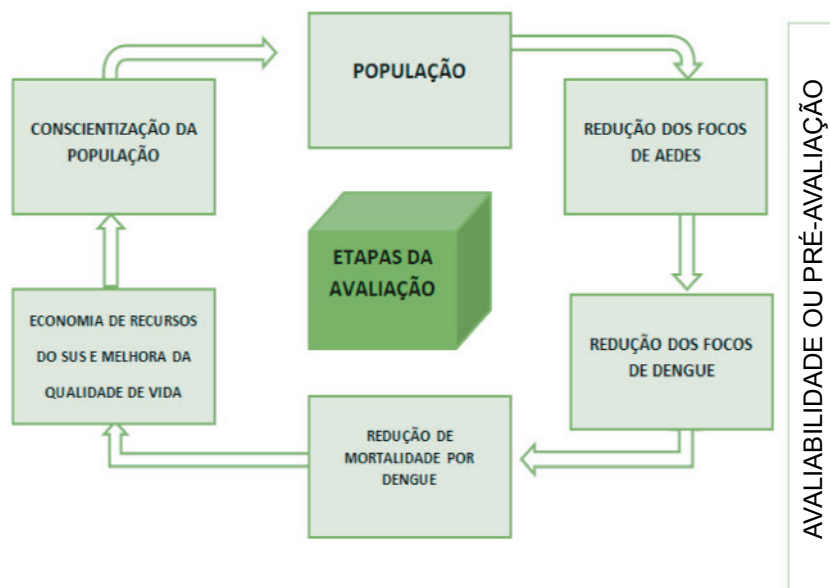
POPULAÇÃO

REDUÇÃO DOS FOCOS DE AEDES

REDUÇÃO DOS FOCOS DE DENGUE

REDUÇÃO DE MORTALIDADE POR DENGUE

ECONOMIA DE RECURSOS DO SUS E MELHORA DA QUALIDADE DE VIDA

CONSCIENTIZAÇÃO DA POPULAÇÃO

ETAPAS DA AVALIAÇÃO

AVALIABILIDADE OU PRÉ-AVALIAÇÃO